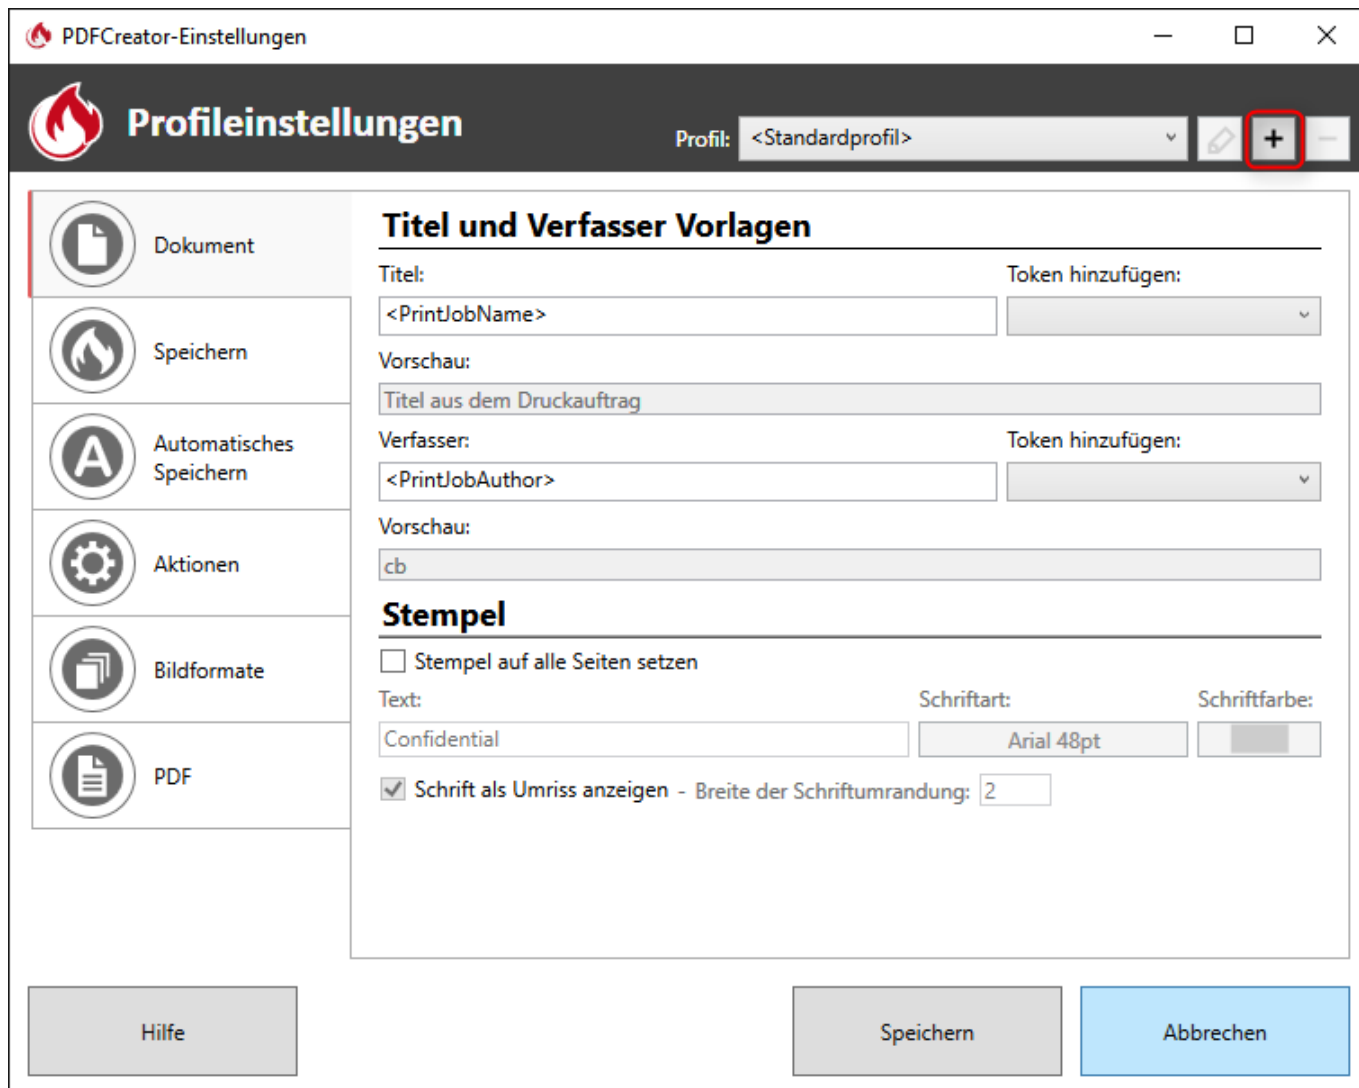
PDFCreator-Einstellungen

Profileinstellungen

Profil: <Standardprofil>

+

Dokument

Speichern

Automatisches Speichern

Aktionen

Bildformate

PDF

Titel und Verfasser Vorlagen

Titel:

Token hinzufügen:

<PrintJobName>

Vorschau:

Titel aus dem Druckauftrag

Verfasser:

Token hinzufügen:

<PrintJobAuthor>

Vorschau:

cb

Stempel

Stempel auf alle Seiten setzen

Text:

Schriftart:

Schriftfarbe:

Confidential

Arial 48pt

Schrift als Umriss anzeigen - Breite der Schriftumrandung: 2

Hilfe

Speichern

Abbrechen